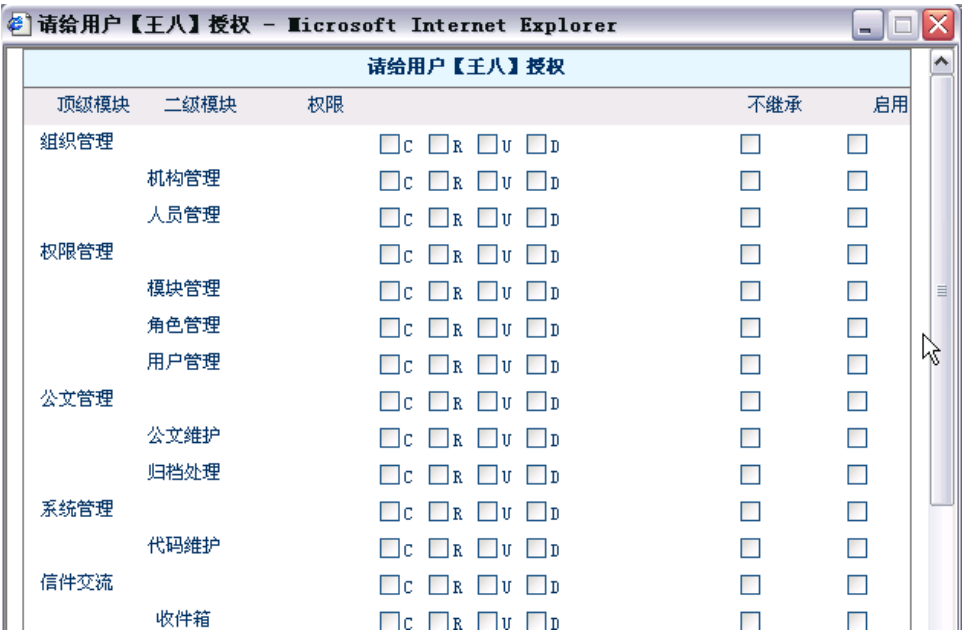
请给用户【王八】授权 - Microsoft Internet Explorer

请给用户【王八】授权

| 顶级模块 | 二级模块 | 权限 | 不继承 | 启用 |
|---|---|---|---|---|
| 组织管理 | | C R U D | | |
| | 机构管理 | C R U D | | |
| | 人员管理 | C R U D | | |
| 权限管理 | | C R U D | | |
| | 模块管理 | C R U D | | |
| | 角色管理 | C R U D | | |
| | 用户管理 | C R U D | | |
| 公文管理 | | C R U D | | |
| | 公文維护 | C R U D | | |
| | 归档处理 | C R U D | | |
| 系统管理 | | C R U D | | |
| | 代码維护 | C R U D | | |
| 信件交流 | | C R U D | | |
| | 收件箱 | C R U D | | |